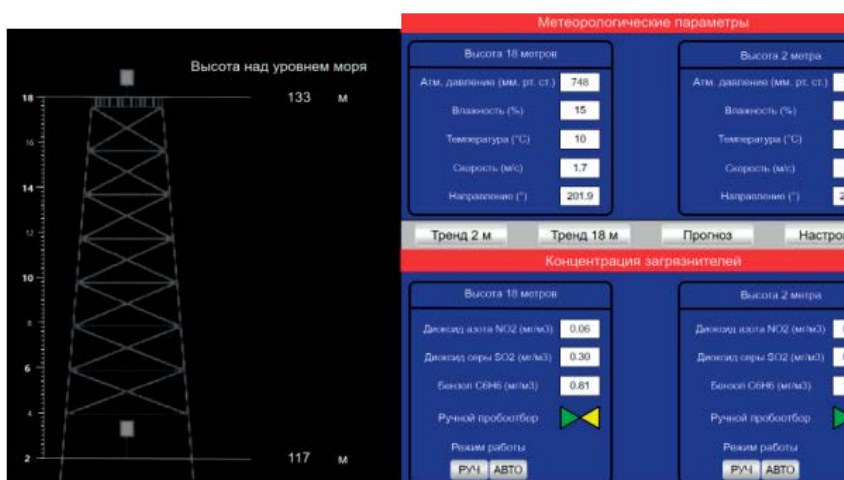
Высота над уровнем моря

18
16
14
12
10
8
6
4
2

133 м

117 м

Метеорологические параметры

Высота 18 метров

Атм. давление (мм. рт. ст.) 748

Влажность (%) 15

Температура (°C) 10

Скорость (м/с) 1.7

Направление (°) 201.9

Высота 2 метра

Атм. давление (мм. рт. ст.) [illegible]

Влажность (%) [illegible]

Температура (°C) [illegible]

Скорость (м/с) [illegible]

Направление (°) 2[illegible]

Тренд 2 м
Тренд 18 м
Прогноз
Настро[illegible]

Концентрация загрязнителей

Высота 18 метров

Диоксид азота NO2 (мг/м3) 0.06

Диоксид серы SO2 (мг/м3) 0.30

Бензол C6H6 (мг/м3) 0.81

Ручной пробоотбор

Режим работы

РУЧ АВТО

Высота 2 метра

Диоксид азота NO2 (мг/м3) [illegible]

Диоксид серы SO2 (мг/м3) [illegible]

Бензол C6H6 (мг/м3) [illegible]

Ручной пробоотбор

Режим работы

РУЧ АВТО